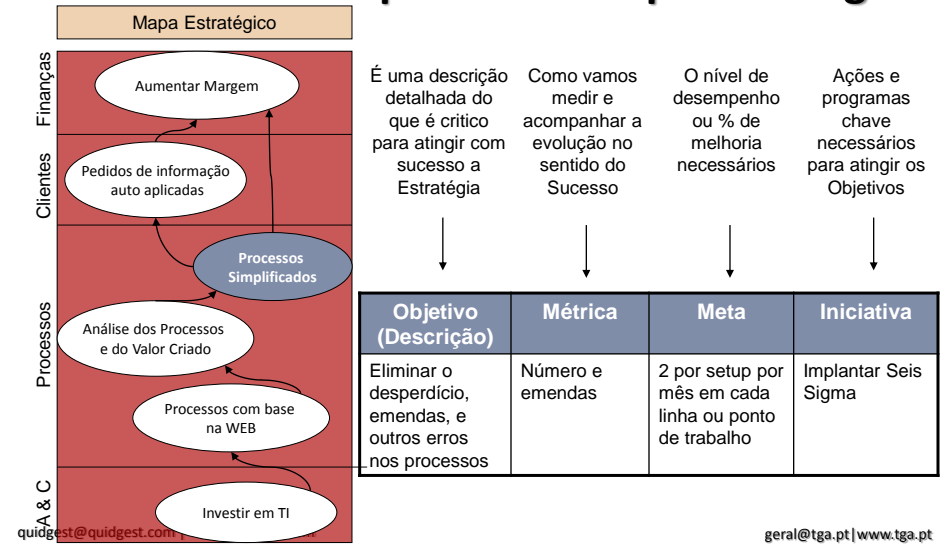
Mapa Estratégico

Finanças
Aumentar Margem

Clientes
Pedidos de informação auto aplicadas

Processos
Processos Simplificados
Análise dos Processos e do Valor Criado
Processos com base na WEB

A & C
Investir em TI

É uma descrição detalhada do que é critico para atingir com sucesso a Estratégia

Como vamos medir e acompanhar a evolução no sentido do Sucesso

O nível de desempenho ou % de melhoria necessários

Ações e programas chave necessários para atingir os Objetivos

| Objetivo (Descrição) | Métrica | Meta | Iniciativa |
|---|---|---|---|
| Eliminar o desperdício, emendas, e outros erros nos processos | Número e emendas | 2 por setup por mês em cada linha ou ponto de trabalho | Implantar Seis Sigma |

quidgest@quidgest.com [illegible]

geral@tga.pt | www.tga.pt